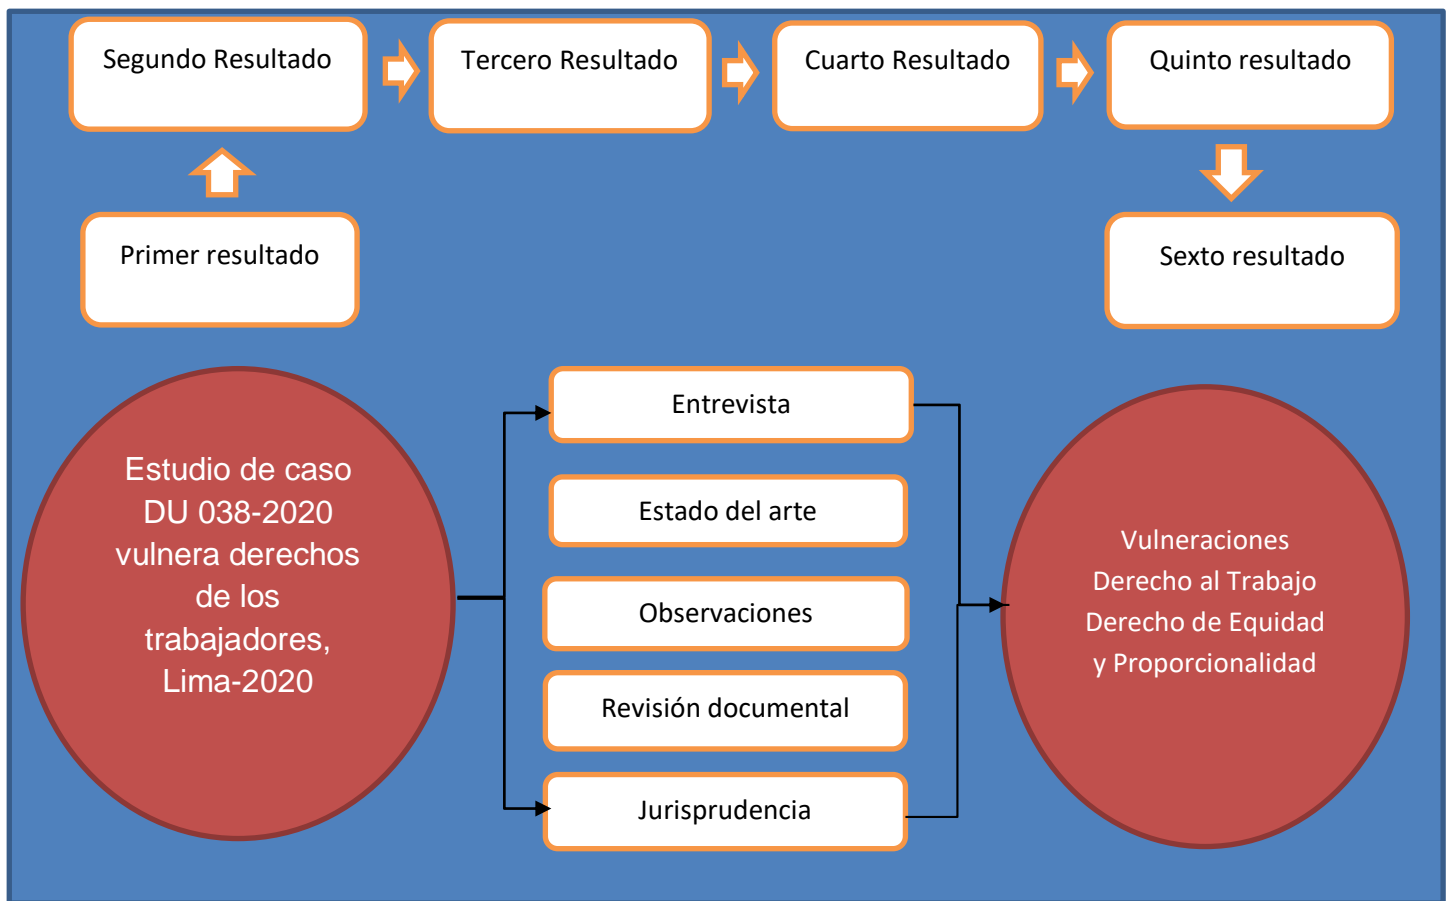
Primer resultado

Segundo Resultado

Tercero Resultado

Cuarto Resultado

Quinto resultado

Sexto resultado

Estudio de caso DU 038-2020 vulnera derechos de los trabajadores, Lima-2020

Entrevista

Estado del arte

Observaciones

Revisión documental

Jurisprudencia

Vulneraciones
Derecho al Trabajo
Derecho de Equidad
y Proporcionalidad